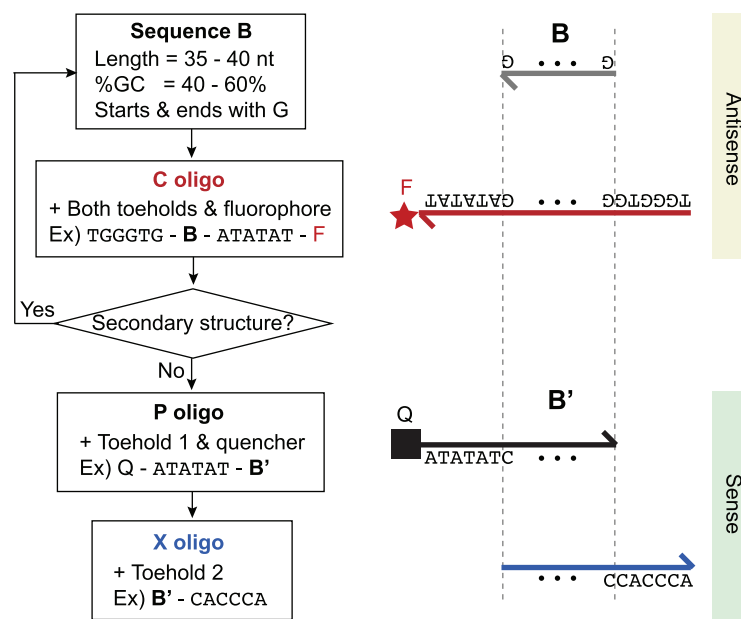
Sequence B
Length = 35 - 40 nt
%GC = 40 - 60%
Starts & ends with G

C oligo
+ Both toeholds & fluorophore
Ex) TGGGTG - B - ATATAT - F

Yes

Secondary structure?

No

P oligo
+ Toehold 1 & quencher
Ex) Q - ATATAT - B'

X oligo
+ Toehold 2
Ex) B' - CACCCA

B

G • • • G

F

TATATAG • • • GGTGGGT

Antisense

Q

B'

ATATATC • • •

• • • CCACCCA

Sense